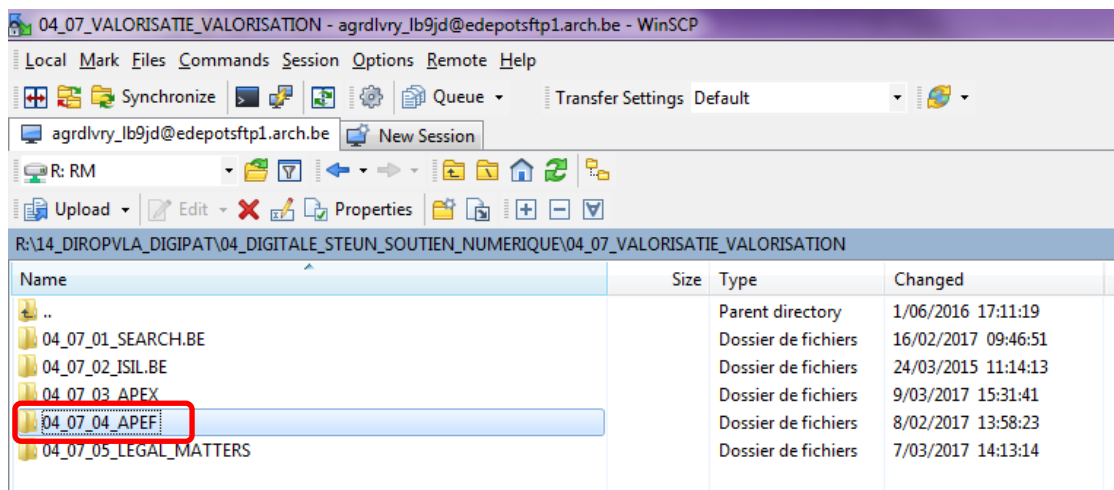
04_07_VALORISATIE_VALORISATION - agrdlvry_lb9jd@edepotsftp1.arch.be - WinSCP

Local Mark Files Commands Session Options Remote Help

Synchronize Queue Transfer Settings Default

agrdlvry_lb9jd@edepotsftp1.arch.be New Session

R: RM

Upload Edit Properties

R:\14_DIROPVLA_DIGIPAT\04_DIGITALE_STEUN_SOUTIEN_NUMERIQUE\04_07_VALORISATIE_VALORISATION

| Name | Size | Type | Changed |
|---|---|---|---|
| .. | | Parent directory | 1/06/2016 17:11:19 |
| 04_07_01_SEARCH.BE | | Dossier de fichiers | 16/02/2017 09:46:51 |
| 04_07_02_ISIL.BE | | Dossier de fichiers | 24/03/2015 11:14:13 |
| 04_07_03_APEX | | Dossier de fichiers | 9/03/2017 15:31:41 |
| 04_07_04_APEF | | Dossier de fichiers | 8/02/2017 13:58:23 |
| 04_07_05_LEGAL_MATTERS | | Dossier de fichiers | 7/03/2017 14:13:14 |